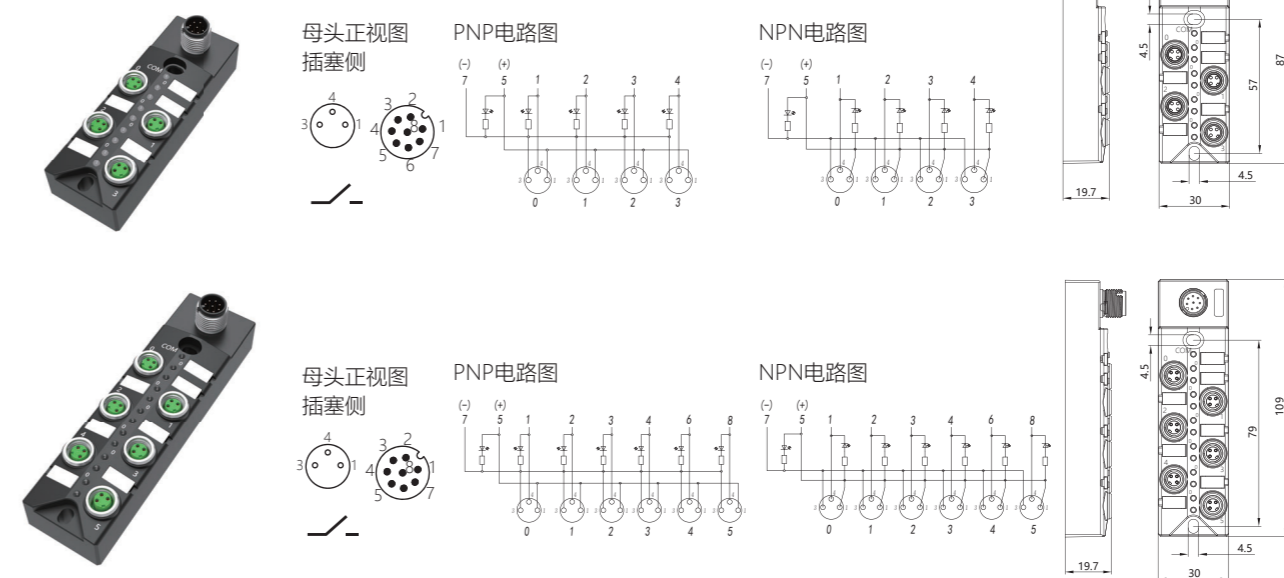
母头正视图
插塞侧

4
3 1

3 2
4 8 1
5 7
6

PNP电路图

(−) (+)
7 5 1 2 3 4

0 1 2 3

NPN电路图

(−) (+)
7 5 1 2 3 4

0 1 2 3

4.5
57
87
4.5
19.7
30

母头正视图
插塞侧

4
3 1

3 2
4 8 1
5 7

PNP电路图

(−) (+)
7 5 1 2 3 4 6 8

0 1 2 3 4 5

NPN电路图

(−) (+)
7 5 1 2 3 4 6 8

0 1 2 3 4 5

4.5
79
109
4.5
19.7
30